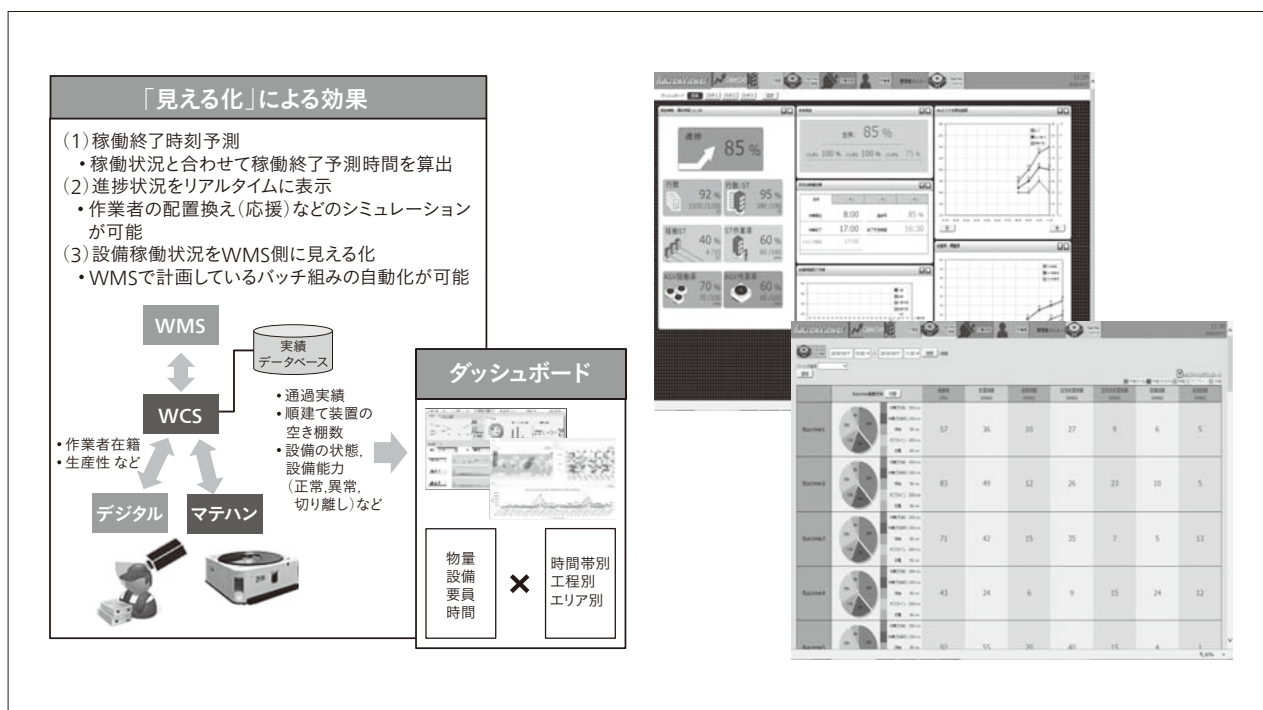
「見える化」による効果

(1)稼働終了時刻予測
・稼働状況と合わせて稼働終了予測時間を算出
(2)進捗状況をリアルタイムに表示
・作業者の配置換え(応援)などのシミュレーションが可能
(3)設備稼働状況をWMS側に見える化
・WMSで計画しているバッチ組みの自動化が可能

WMS
実績データベース
WCS
・作業者在籍
・生産性 など
・通過実績
・順建て装置の空き棚数
・設備の状態,設備能力(正常,異常,切り離し)など
デジタル
マテハン

ダッシュボード

物量
設備
要員
時間

×

時間帯別
工程別
エリア別

85 %
85 %
92 %
95 %
40 %
60 %
70 %
60 %
8:00
85 %
17:00
16:30
100 %
100 %
75 %
57
36
10
27
9
6
5
83
49
12
26
23
10
5
71
42
15
35
7
5
13
43
24
6
9
15
24
12
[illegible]